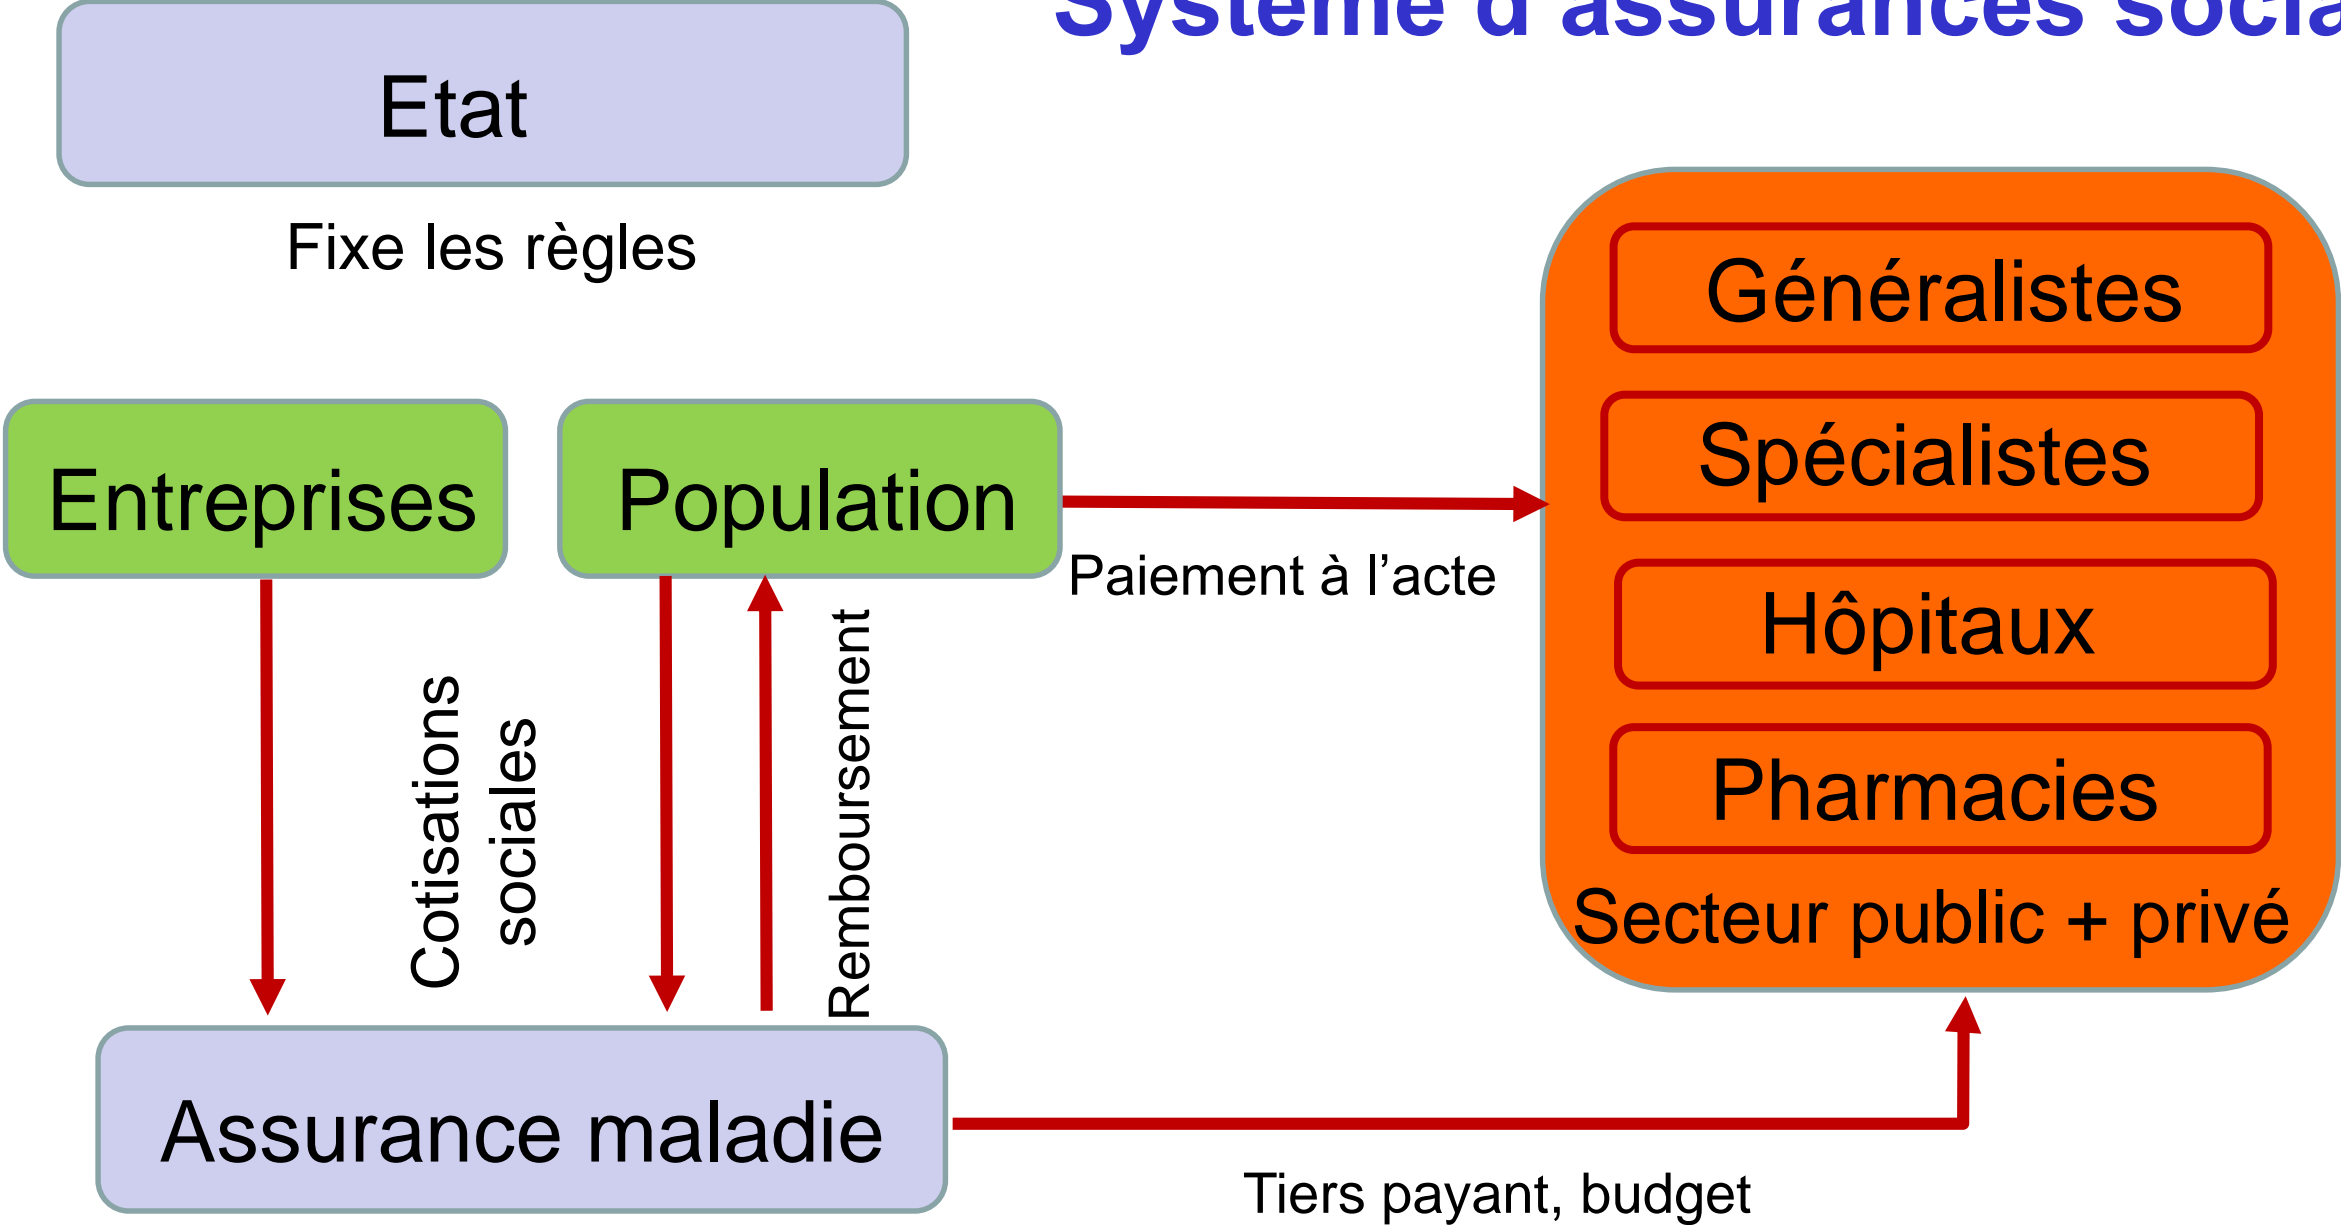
Système d'assurances socia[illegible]

Etat

Fixe les règles

Entreprises

Population

Paiement à l'acte

Généralistes

Spécialistes

Hôpitaux

Pharmacies

Secteur public + privé

Cotisations sociales

Remboursement

Assurance maladie

Tiers payant, budget